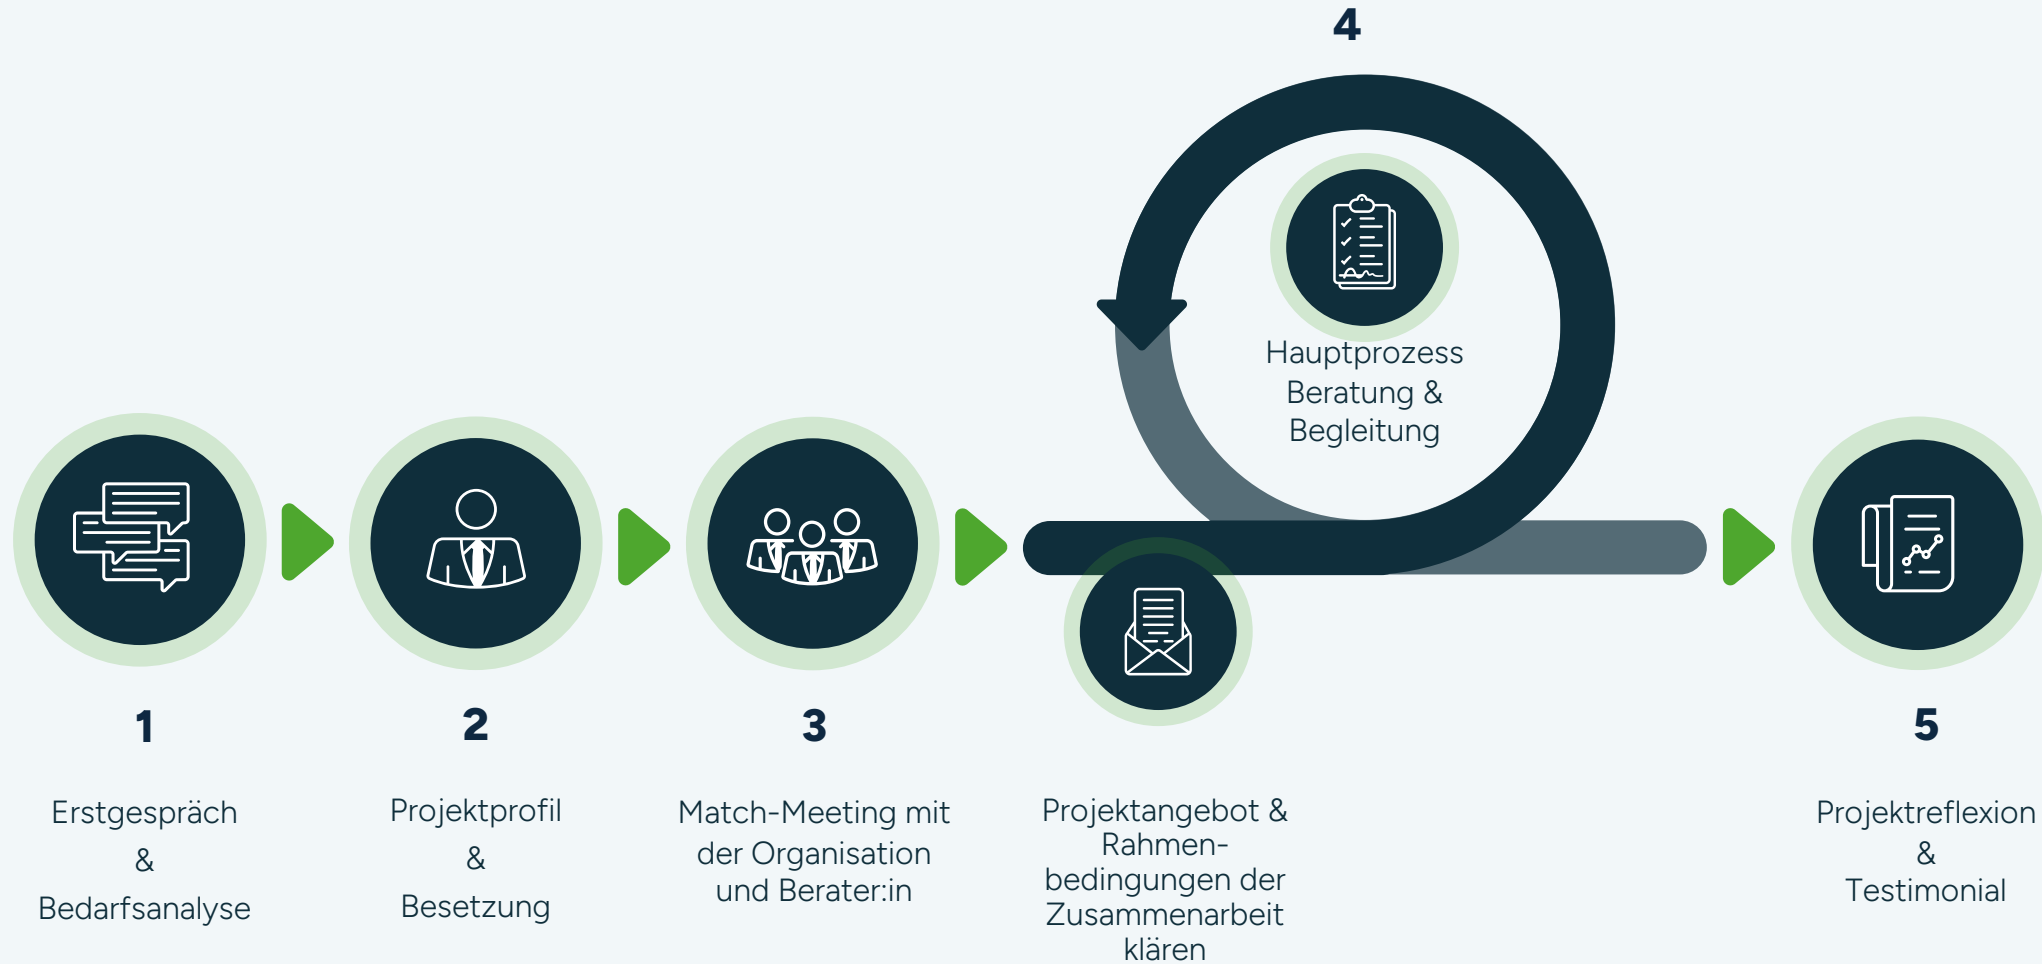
4

Hauptprozess Beratung & Begleitung

1

Erstgespräch
&
Bedarfsanalyse

2

Projektprofil
&
Besetzung

3

Match-Meeting mit der Organisation und Berater:in

Projektangebot & Rahmenbedingungen der Zusammenarbeit klären

5

Projektreflexion
&
Testimonial